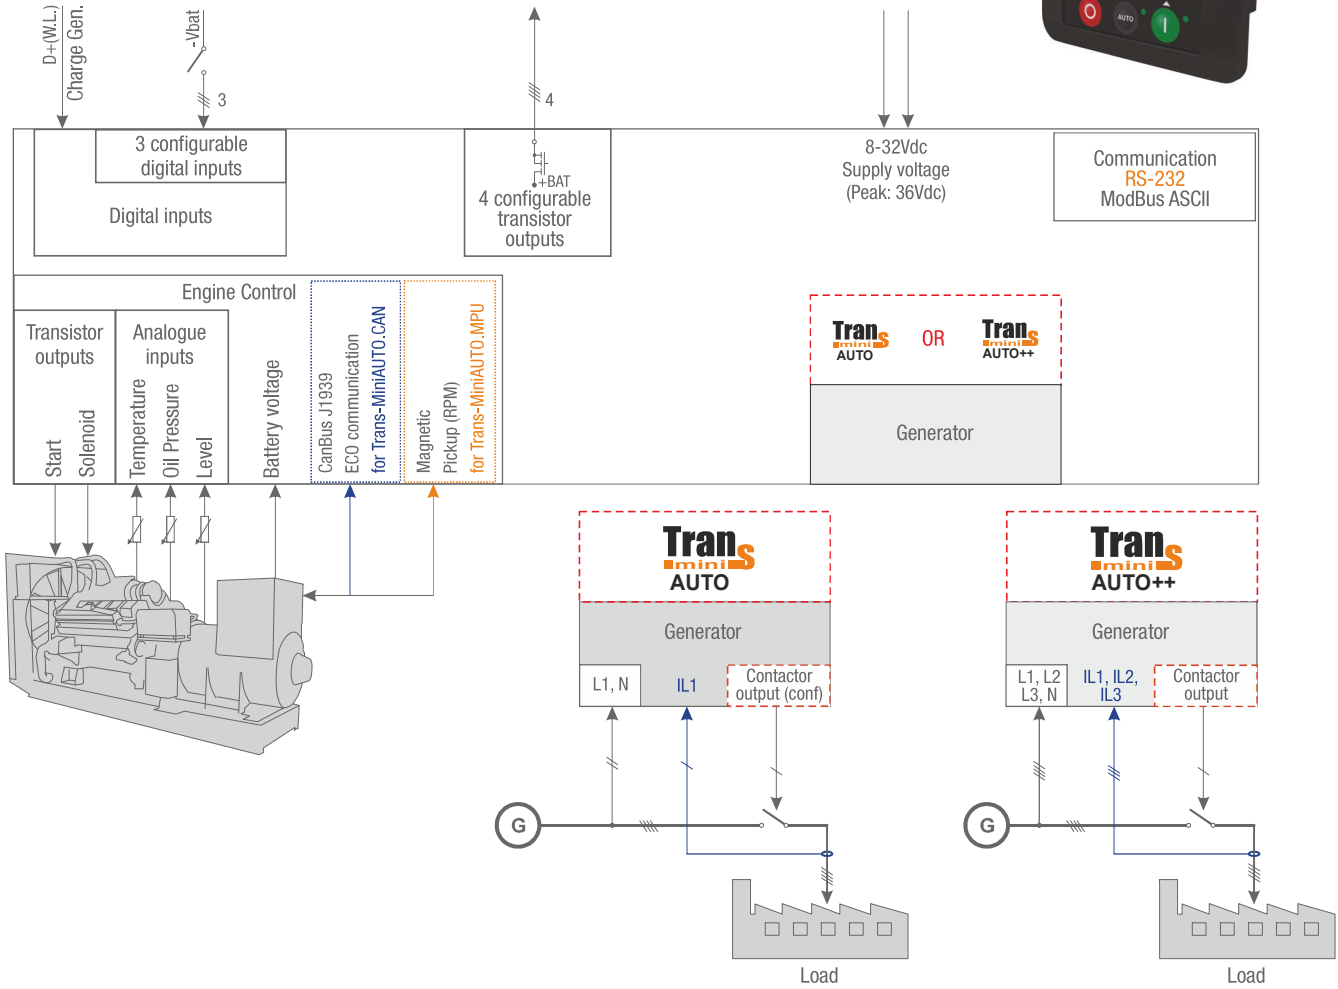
D+(W.L.)
Charge Gen.

-Vbat

3

4

AUTO

3 configurable digital inputs

Digital inputs

+BAT
4 configurable transistor outputs

8-32Vdc
Supply voltage
(Peak: 36Vdc)

Communication
RS-232
ModBus ASCII

Engine Control

Transistor outputs

Start

Solenoid

Analogue inputs

Temperature

Oil Pressure

Level

Battery voltage

CanBus J1939
ECO communication
for Trans-MiniAUTO.CAN

Magnetic
Pickup (RPM)
for Trans-MiniAUTO.MPU

Trans mini AUTO
OR
Trans mini AUTO++

Generator

Trans mini AUTO

Generator

L1, N

IL1

Contactor output (conf)

G

Load

Trans mini AUTO++

Generator

L1, L2
L3, N

IL1, IL2,
IL3

Contactor output

G

Load